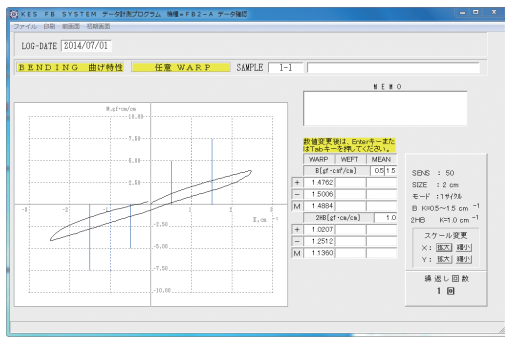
KES FB SYSTEM データ処理プログラム 機種＝FB2－A データ確認

ファイル 印刷 前画面 初期画面

LOG-DATE 2014/07/01

BENDING 曲げ特性

任意 WARP

SAMPLE 1-1

M E M O

M,gf·cm/cm

10.00

7.50

5.00

2.50

-2.50

-5.00

-7.50

-10.00

-3

-2

-1

1

2

3

K,cm⁻¹

数値変更後は、Enterキーまたは Tabキーを押してください。

| | WARP | WEFT | MEAN |
|---|---|---|---|
| | B[gf·cm²/cm] | | 0.5 1.5 |
| + | 1.4762 | | |
| − | 1.5006 | | |
| M | 1.4884 | | |
| | 2HB[gf·cm/cm] | | 1.0 |
| + | 1.0207 | | |
| − | 1.2512 | | |
| M | 1.1360 | | |

SENS : 50

SIZE : 2 cm

モード : 1サイクル

B K=0.5∼1.5 cm $^{-1}$

2HB K=1.0 cm $^{-1}$

スケール変更

X : 拡大 縮小

Y : 拡大 縮小

繰 返 し 回 数

1 回